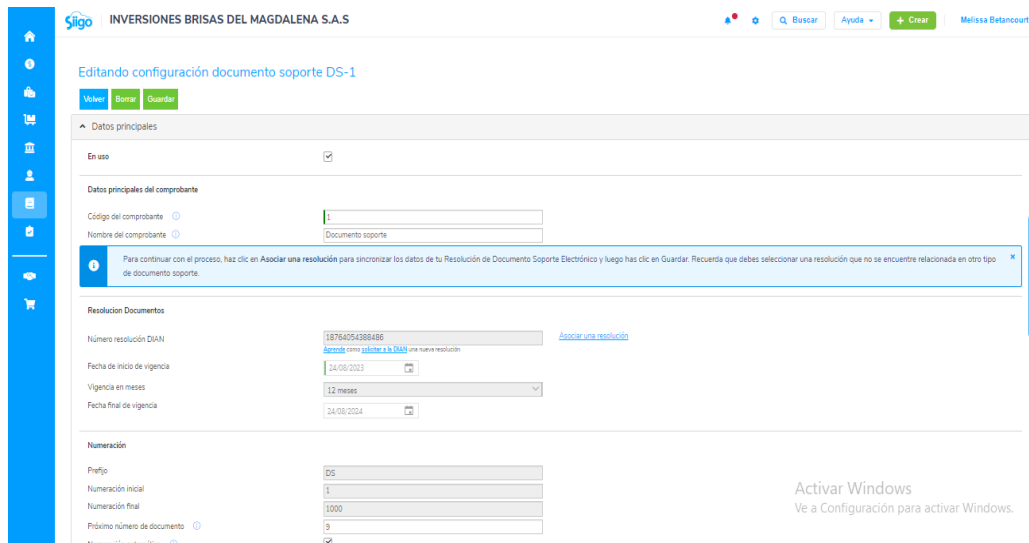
Siigo INVERSIONES BRISAS DEL MAGDALENA S.A.S

Buscar Ayuda + Crear Melissa Betancourt

Editando configuración documento soporte DS-1

Volver Borrar Guardar

Datos principales

En uso

Datos principales del comprobante

Código del comprobante 1

Nombre del comprobante Documento soporte

Para continuar con el proceso, haz clic en Asociar una resolución para sincronizar los datos de tu Resolución de Documento Soporte Electrónico y luego has clic en Guardar. Recuerda que debes seleccionar una resolución que no se encuentre relacionada en otro tipo de documento soporte.

Resolucion Documentos

Número resolución DIAN 18764054388486 Asociar una resolución

Aprende como solicitar a la DIAN una nueva resolución

Fecha de inicio de vigencia 24/08/2023

Vigencia en meses 12 meses

Fecha final de vigencia 24/08/2024

Numeración

Prefijo DS

Numeración inicial 1

Numeración final 1000

Próximo número de documento 9

Activar Windows
Ve a Configuración para activar Windows.